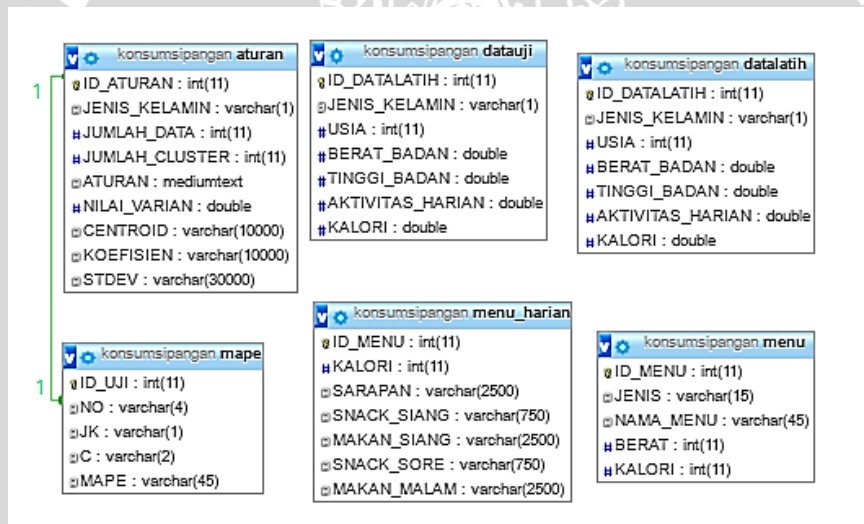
konsumsipangan aturan
ID_ATURAN : int(11)
JENIS_KELAMIN : varchar(1)
JUMLAH_DATA : int(11)
JUMLAH_CLUSTER : int(11)
ATURAN : mediumtext
NILAI_VARIAN : double
CENTROID : varchar(10000)
KOEFISIEN : varchar(10000)
STDEV : varchar(30000)

konsumsipangan datauji
ID_DATALATIH : int(11)
JENIS_KELAMIN : varchar(1)
USIA : int(11)
BERAT_BADAN : double
TINGGI_BADAN : double
AKTIVITAS_HARIAN : double
KALORI : double

konsumsipangan datalatih
ID_DATALATIH : int(11)
JENIS_KELAMIN : varchar(1)
USIA : int(11)
BERAT_BADAN : double
TINGGI_BADAN : double
AKTIVITAS_HARIAN : double
KALORI : double

1

1

konsumsipangan mape
ID_UJI : int(11)
NO : varchar(4)
JK : varchar(1)
C : varchar(2)
MAPE : varchar(45)

konsumsipangan menu_harian
ID_MENU : int(11)
KALORI : int(11)
SARAPAN : varchar(2500)
SNACK_SIANG : varchar(750)
MAKAN_SIANG : varchar(2500)
SNACK_SORE : varchar(750)
MAKAN_MALAM : varchar(2500)

konsumsipangan menu
ID_MENU : int(11)
JENIS : varchar(15)
NAMA_MENU : varchar(45)
BERAT : int(11)
KALORI : int(11)